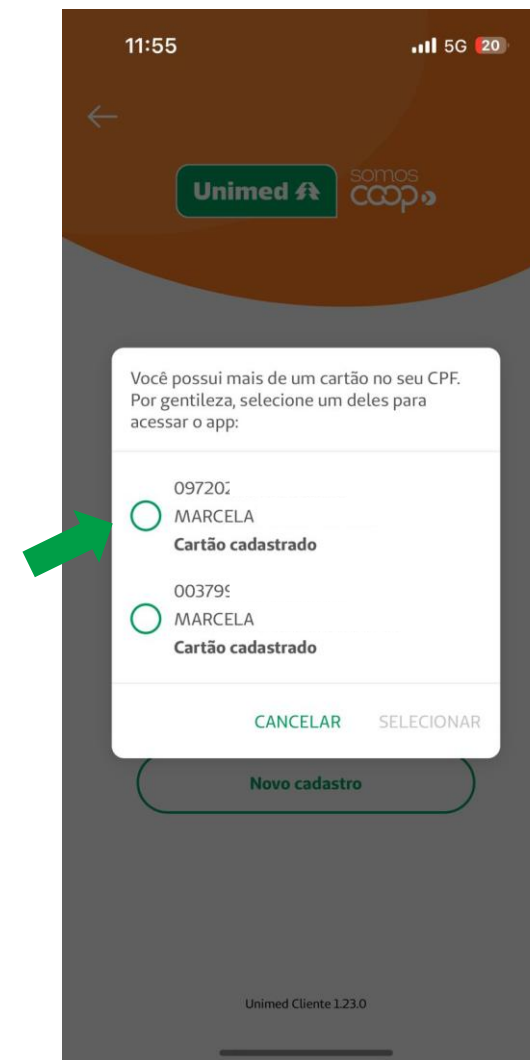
11:55

5G 20

Unimed

somos coop

Você possui mais de um cartão no seu CPF. Por gentileza, selecione um deles para acessar o app:

09720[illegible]
MARCELA
Cartão cadastrado

00379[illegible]
MARCELA
Cartão cadastrado

CANCELAR SELECIONAR

Novo cadastro

Unimed Cliente 1.23.0